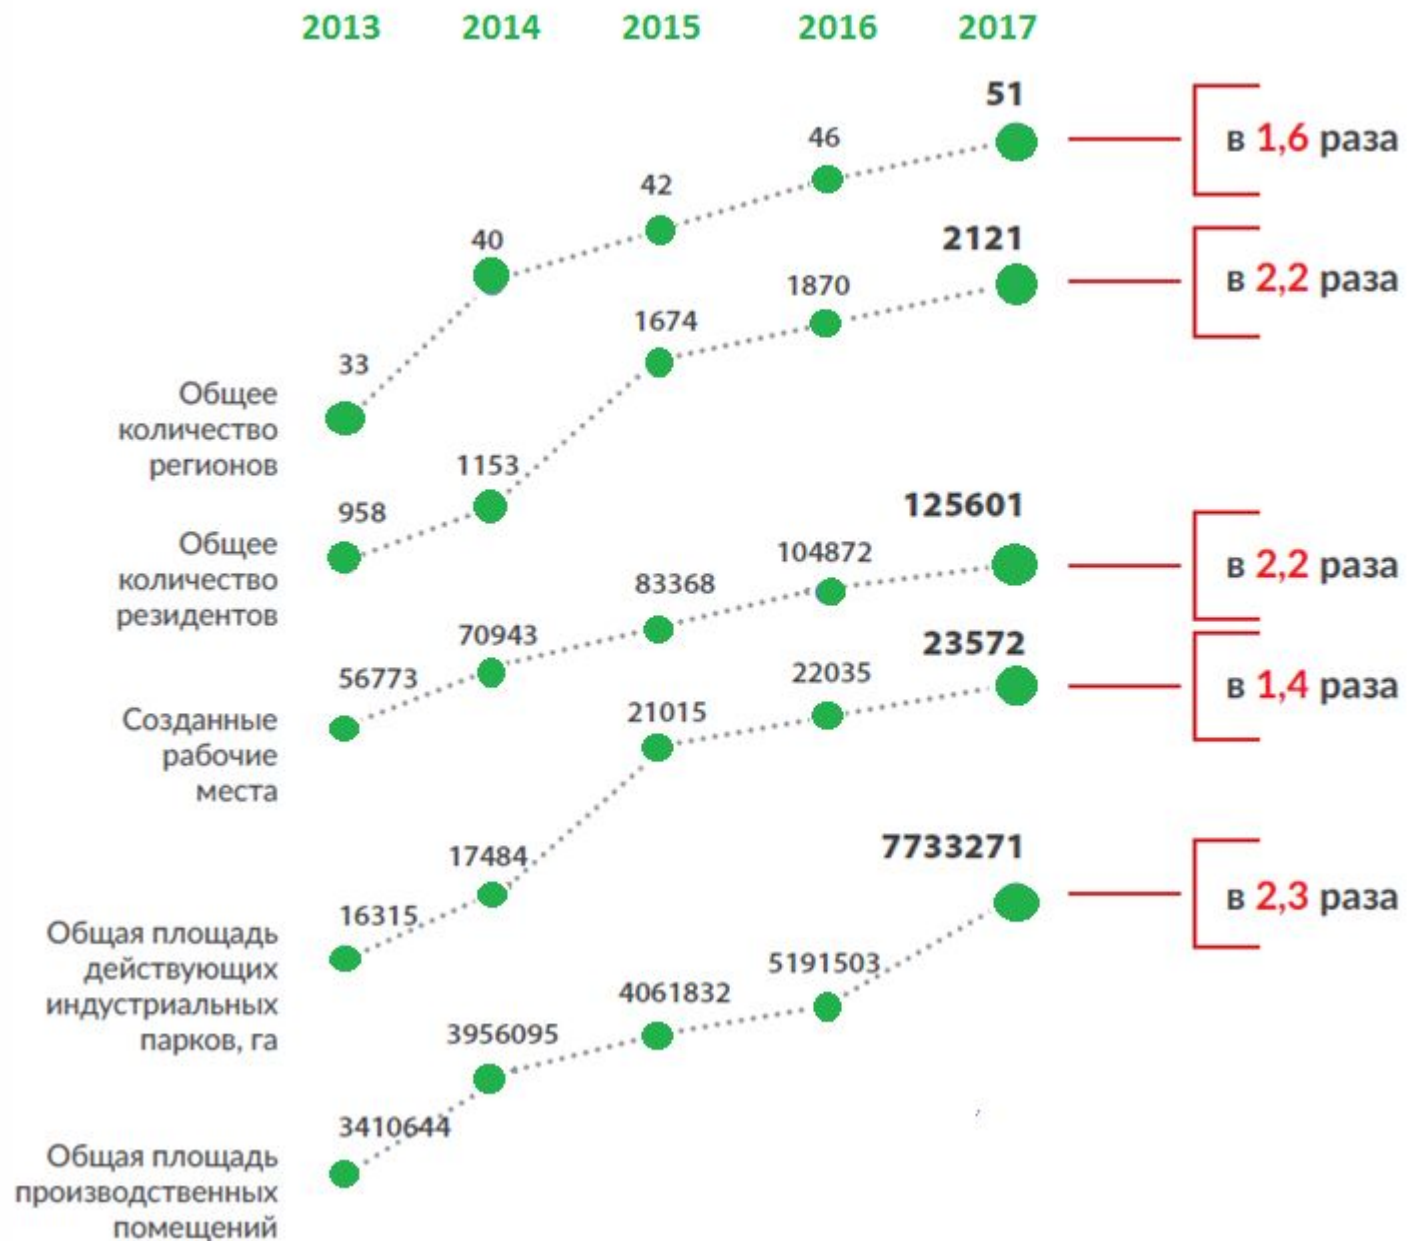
2013 2014 2015 2016 2017

Общее количество регионов
33 40 42 46 51
в 1,6 раза

Общее количество резидентов
958 1153 1674 1870 2121
в 2,2 раза

Созданные рабочие места
56773 70943 83368 104872 125601
в 2,2 раза

Общая площадь действующих индустриальных парков, га
16315 17484 21015 22035 23572
в 1,4 раза

Общая площадь производственных помещений
3410644 3956095 4061832 5191503 7733271
в 2,3 раза